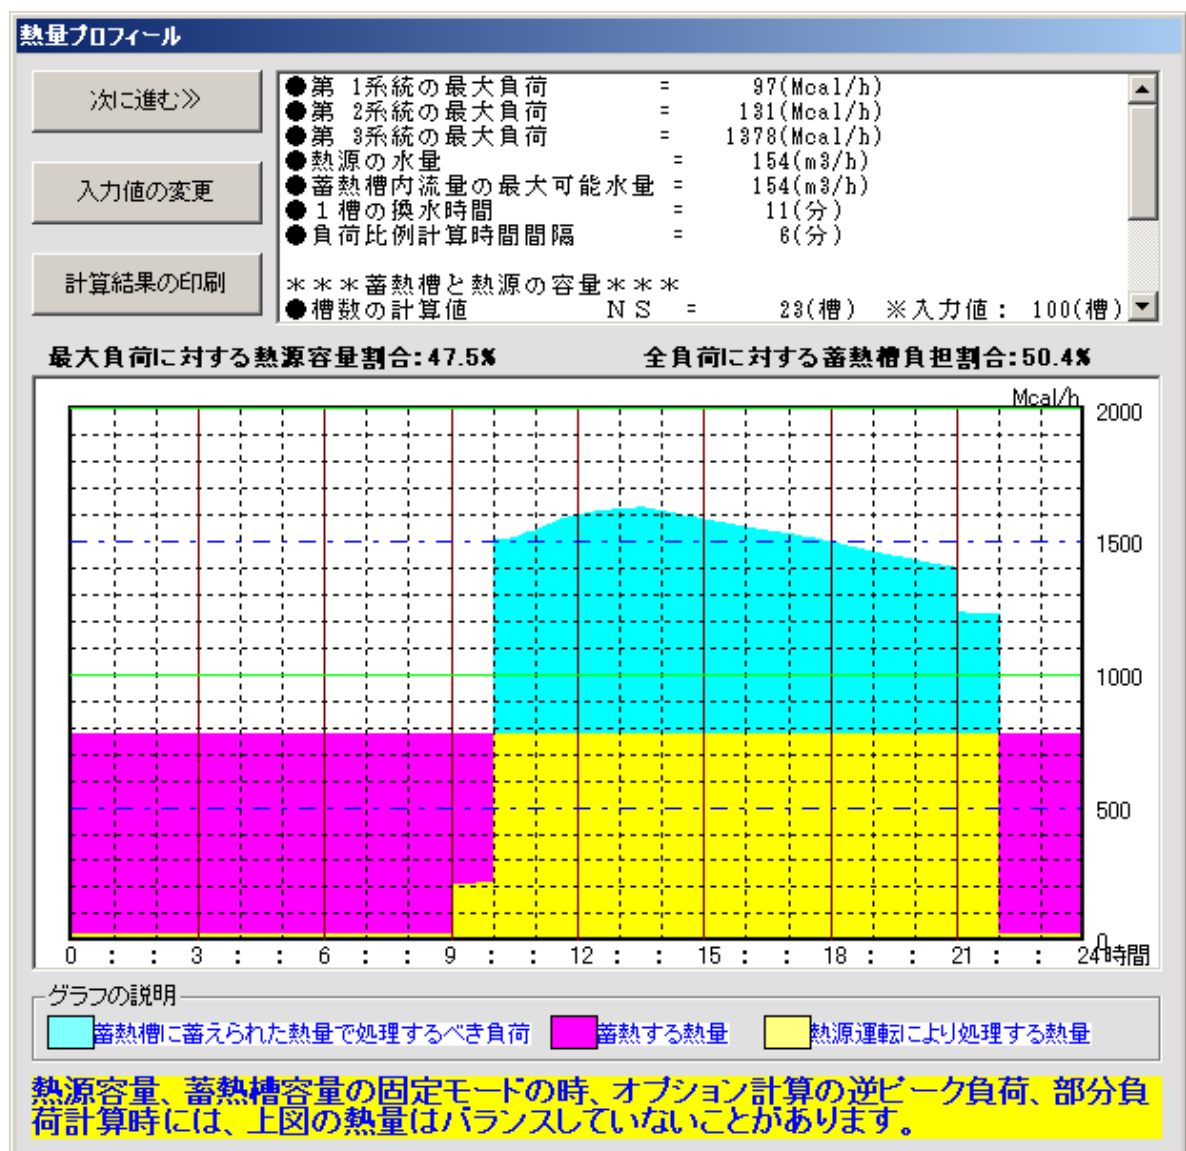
熱量プロフィール

次に進む≫

入力値の変更

計算結果の印刷

●第 1系統の最大負荷 = 97(Mcal/h)
●第 2系統の最大負荷 = 131(Mcal/h)
●第 3系統の最大負荷 = 1378(Mcal/h)
●熱源の水量 = 154(m3/h)
●蓄熱槽内流量の最大可能水量 = 154(m3/h)
●1槽の換水時間 = 11(分)
●負荷比例計算時間間隔 = 6(分)

＊＊＊蓄熱槽と熱源の容量＊＊＊
●槽数の計算値 NS = 23(槽) ※入力値： 100(槽)

最大負荷に対する熱源容量割合:47.5%

全負荷に対する蓄熱槽負担割合:50.4%

Mcal/h

2000

1500

1000

500

0

0 : : 3 : : 6 : : 9 : : 12 : : 15 : : 18 : : 21 : : 24時間

グラフの説明

蓄熱槽に蓄えられた熱量で処理するべき負荷

蓄熱する熱量

熱源運転により処理する熱量

熱源容量、蓄熱槽容量の固定モードの時、オプション計算の逆ピーク負荷、部分負荷計算時には、上図の熱量はバランスしていないことがあります。